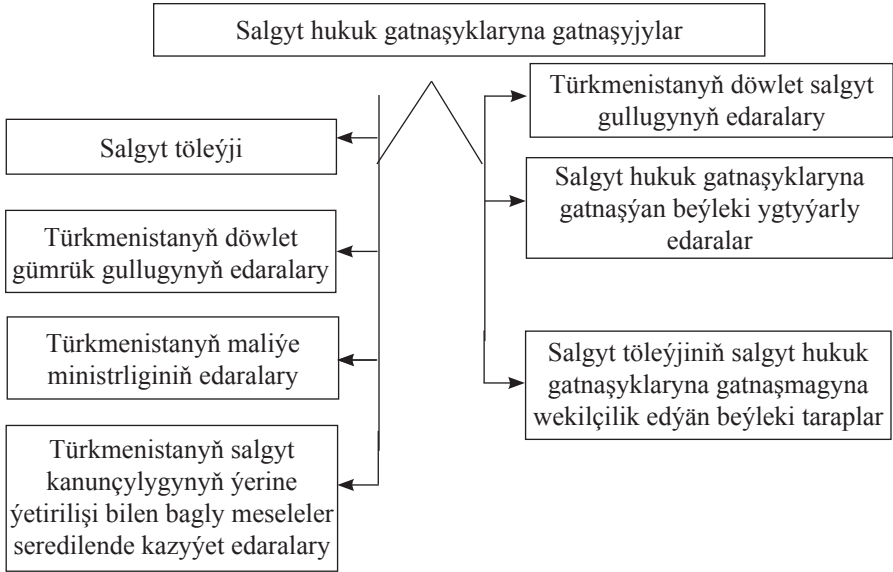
Salgyt hukuk gatnaşyklaryna gatnaşyjylar

Salgyt töleýji

Türkmenistanyň döwlet gümrük gullugynyň edaralary

Türkmenistanyň maliýe ministrliginiň edaralary

Türkmenistanyň salgyt kanunçylygynyň ýerine ýetirilişi bilen bagly meseleler seredilende kazyýet edaralary

Türkmenistanyň döwlet salgyt gullugynyň edaralary

Salgyt hukuk gatnaşyklaryna gatnaşýan beýleki ygtyýarly edaralar

Salgyt töleýjiniň salgyt hukuk gatnaşyklaryna gatnaşmagyna wekilçilik edýän beýleki taraplar